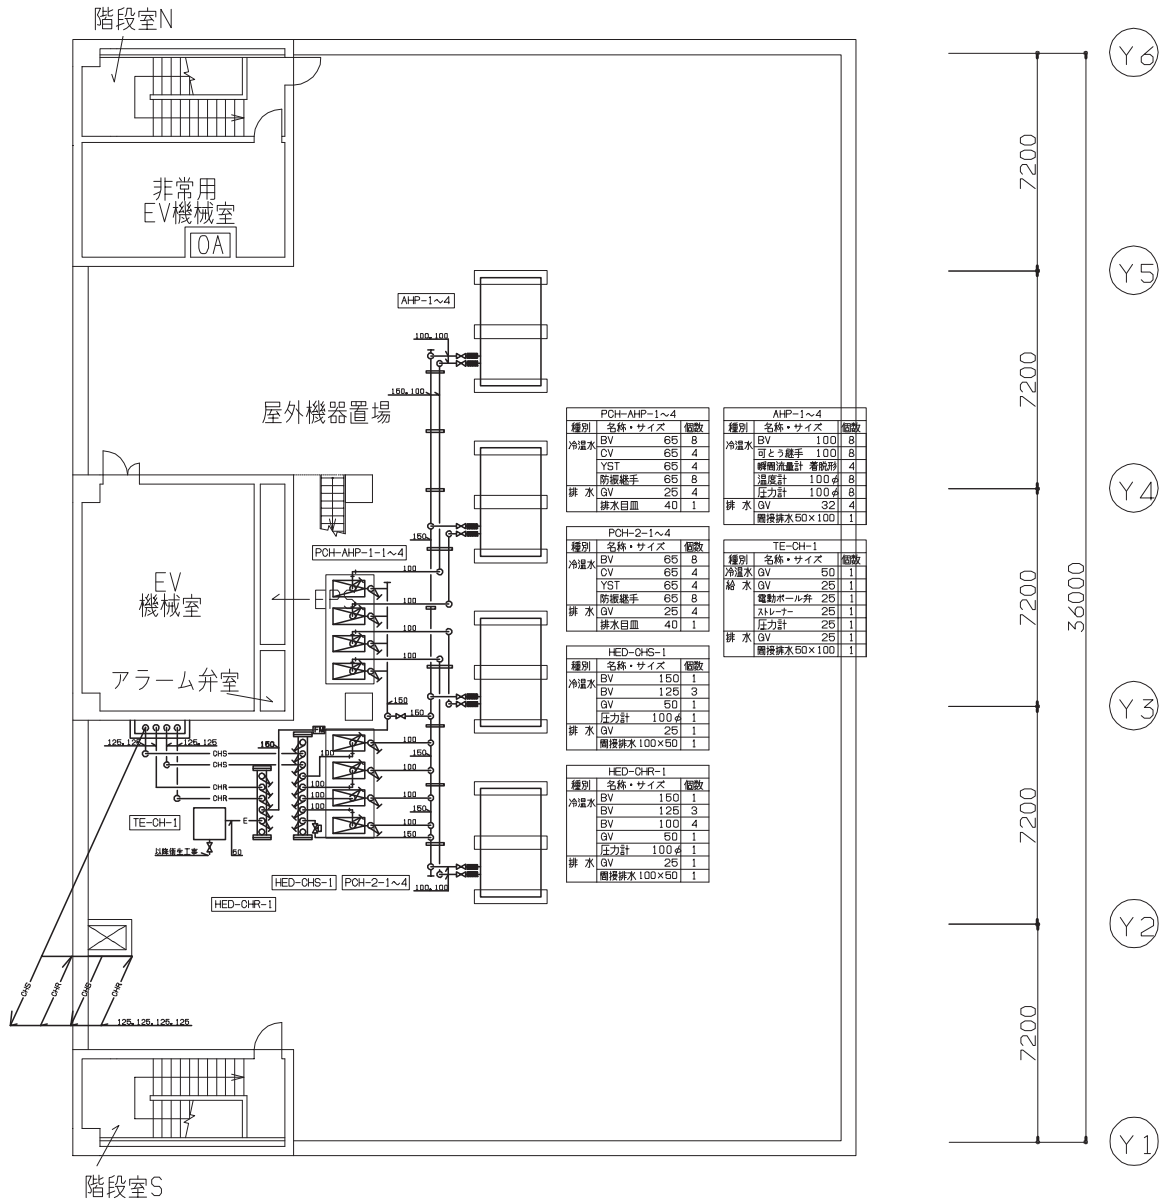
階段室N

非常用
EV機械室
OA

AHP-1～4

100,100

150,100

屋外機器置場

PCH-AHP-1-1～4

EV
機械室

EPS

アラーム弁室

125,125 125,125

CHS
CHS
CHR
CHR

TE-CH-1

以降衛生工事

HED-CHS-1 PCH-2-1～4

HED-CHR-1

CHS CHR CHS CHR

125,125,125,125

階段室S

PCH-AHP-1～4
| 種別 | 名称・サイズ | | 個数 |
|---|---|---|---|
| 冷温水 | BV | 65 | 8 |
| | CV | 65 | 4 |
| | YST | 65 | 4 |
| | 防振継手 | 65 | 8 |
| 排 水 | GV | 25 | 4 |
| | 排水目皿 | 40 | 1 |

AHP-1～4
| 種別 | 名称・サイズ | | 個数 |
|---|---|---|---|
| 冷温水 | BV | 100 | 8 |
| | 可とう継手 | 100 | 8 |
| | 瞬間流量計 着脱形 | | 4 |
| | 温度計 | 100φ | 8 |
| | 圧力計 | 100φ | 8 |
| 排 水 | GV | 32 | 4 |
| | 間接排水50×100 | | 1 |

PCH-2-1～4
| 種別 | 名称・サイズ | | 個数 |
|---|---|---|---|
| 冷温水 | BV | 65 | 8 |
| | CV | 65 | 4 |
| | YST | 65 | 4 |
| | 防振継手 | 65 | 8 |
| 排 水 | GV | 25 | 4 |
| | 排水目皿 | 40 | 1 |

TE-CH-1
| 種別 | 名称・サイズ | | 個数 |
|---|---|---|---|
| 冷温水 | GV | 50 | 1 |
| 給 水 | GV | 25 | 1 |
| | 電動ボール弁 | 25 | 1 |
| | ストレーナー | 25 | 1 |
| | 圧力計 | 25 | 1 |
| 排 水 | GV | 25 | 1 |
| | 間接排水50×100 | | 1 |

HED-CHS-1
| 種別 | 名称・サイズ | | 個数 |
|---|---|---|---|
| 冷温水 | BV | 150 | 1 |
| | BV | 125 | 3 |
| | GV | 50 | 1 |
| | 圧力計 | 100φ | 1 |
| 排 水 | GV | 25 | 1 |
| | 間接排水100×50 | | 1 |

HED-CHR-1
| 種別 | 名称・サイズ | | 個数 |
|---|---|---|---|
| 冷温水 | BV | 150 | 1 |
| | BV | 125 | 3 |
| | BV | 100 | 4 |
| | GV | 50 | 1 |
| | 圧力計 | 100φ | 1 |
| 排 水 | GV | 25 | 1 |
| | 間接排水100×50 | | 1 |

100 150 100 100 100 100 150 100 150 100 150 100 150 100 150 150 50 100,100

Y6
7200
Y5
7200
Y4
7200
36000
Y3
7200
Y2
7200
Y1